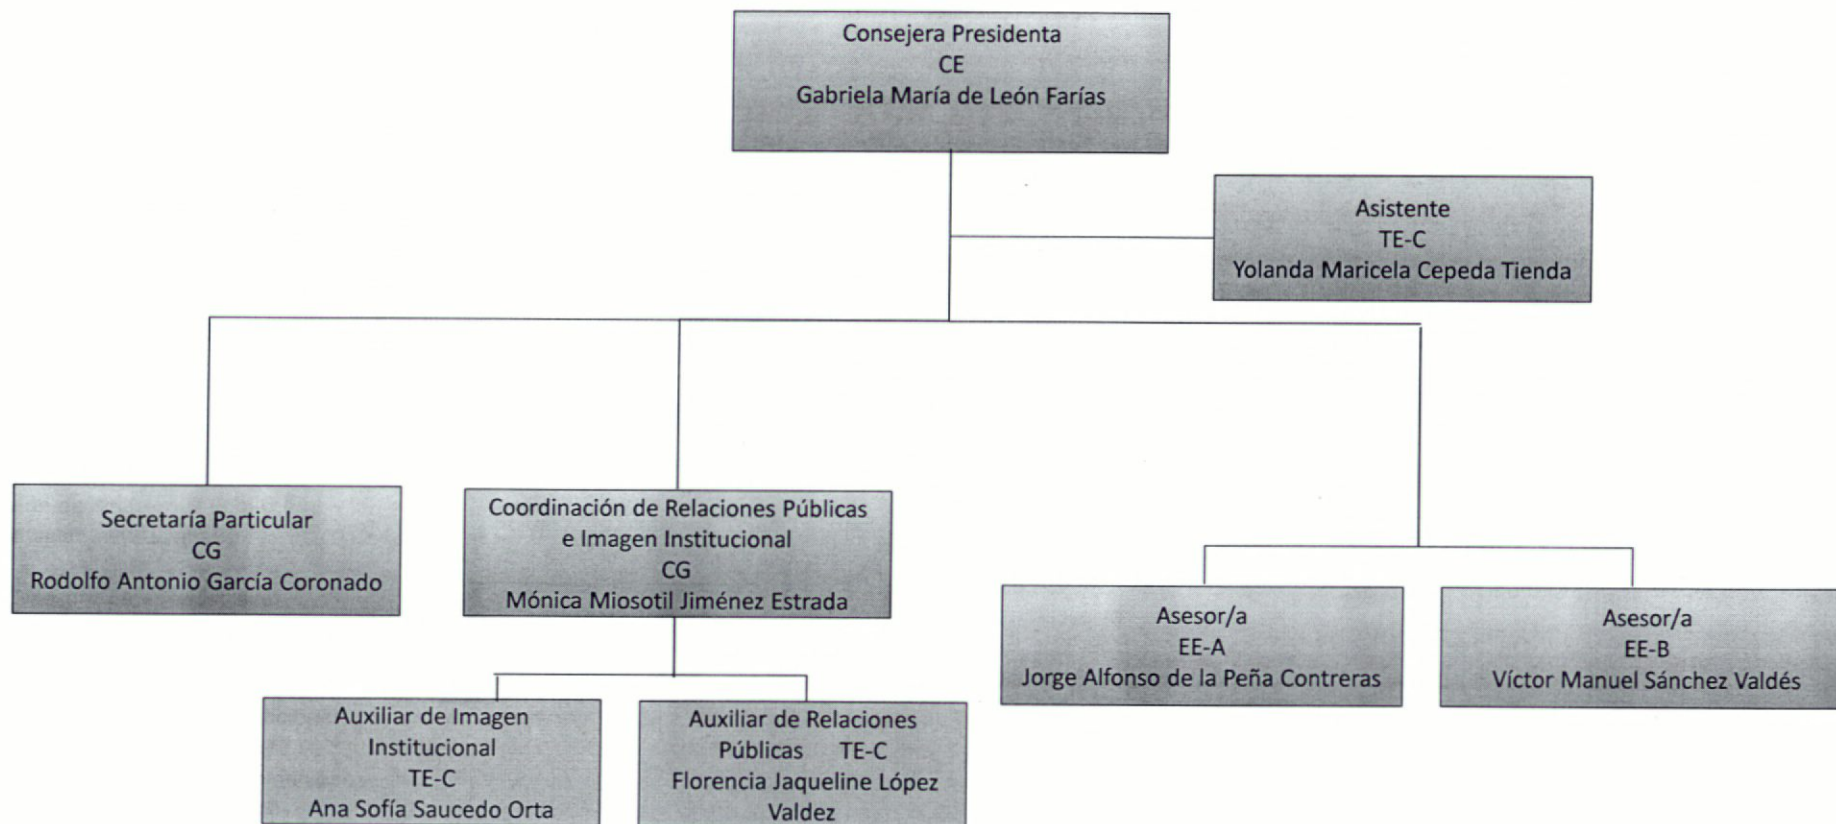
Consejera Presidenta
CE
Gabriela María de León Farías

Asistente
TE-C
Yolanda Maricela Cepeda Tienda

Secretaría Particular
CG
Rodolfo Antonio García Coronado

Coordinación de Relaciones Públicas e Imagen Institucional
CG
Mónica Miosotil Jiménez Estrada

Asesor/a
EE-A
Jorge Alfonso de la Peña Contreras

Asesor/a
EE-B
Víctor Manuel Sánchez Valdés

Auxiliar de Imagen Institucional
TE-C
Ana Sofía Saucedo Orta

Auxiliar de Relaciones Públicas TE-C
Florencia Jaqueline López Valdez